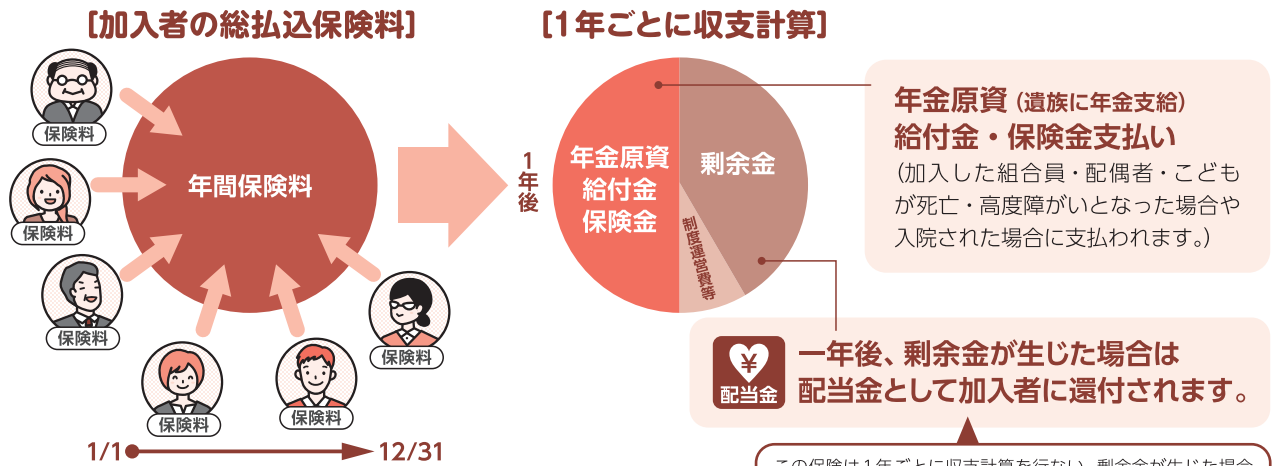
［加入者の総払込保険料］

保険料
保険料
保険料
保険料
保険料
保険料

年間保険料

1/1　12/31

［1年ごとに収支計算］

1年後

年金原資
給付金
保険金

剰余金

制度運営費等

年金原資（遺族に年金支給）
給付金・保険金支払い
（加入した組合員・配偶者・こどもが死亡・高度障がいとなった場合や入院された場合に支払われます。）

¥
配当金

一年後、剰余金が生じた場合は
配当金として加入者に還付されます。

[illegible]